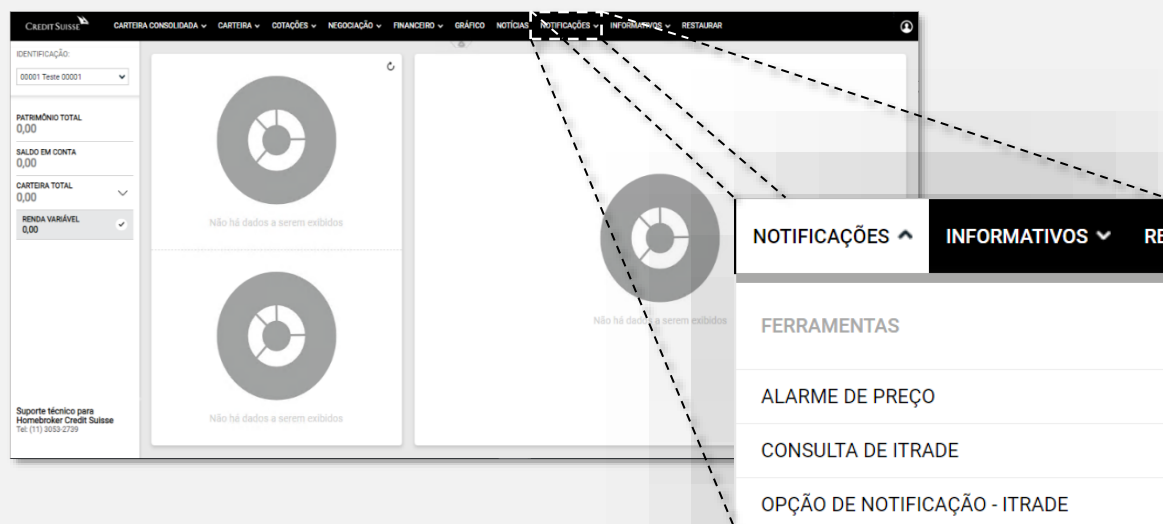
CREDIT SUISSE CARTEIRA CONSOLIDADA CARTEIRA COTAÇÕES NEGOCIAÇÃO FINANCEIRO GRÁFICO NOTÍCIAS NOTIFICAÇÕES INFORMATIVOS RESTAURAR

IDENTIFICAÇÃO:
00001 Teste 00001

PATRIMÔNIO TOTAL
0,00
SALDO EM CONTA
0,00
CARTEIRA TOTAL
0,00
RENDA VARIÁVEL
0,00

Não há dados a serem exibidos

Não há dados a serem exibidos

Não há dados a serem exibidos

Suporte técnico para Homebroker Credit Suisse
Tel: (11) 3053-2739

NOTIFICAÇÕES INFORMATIVOS RE

FERRAMENTAS
ALARME DE PREÇO
CONSULTA DE ITRADE
OPÇÃO DE NOTIFICAÇÃO - ITRADE